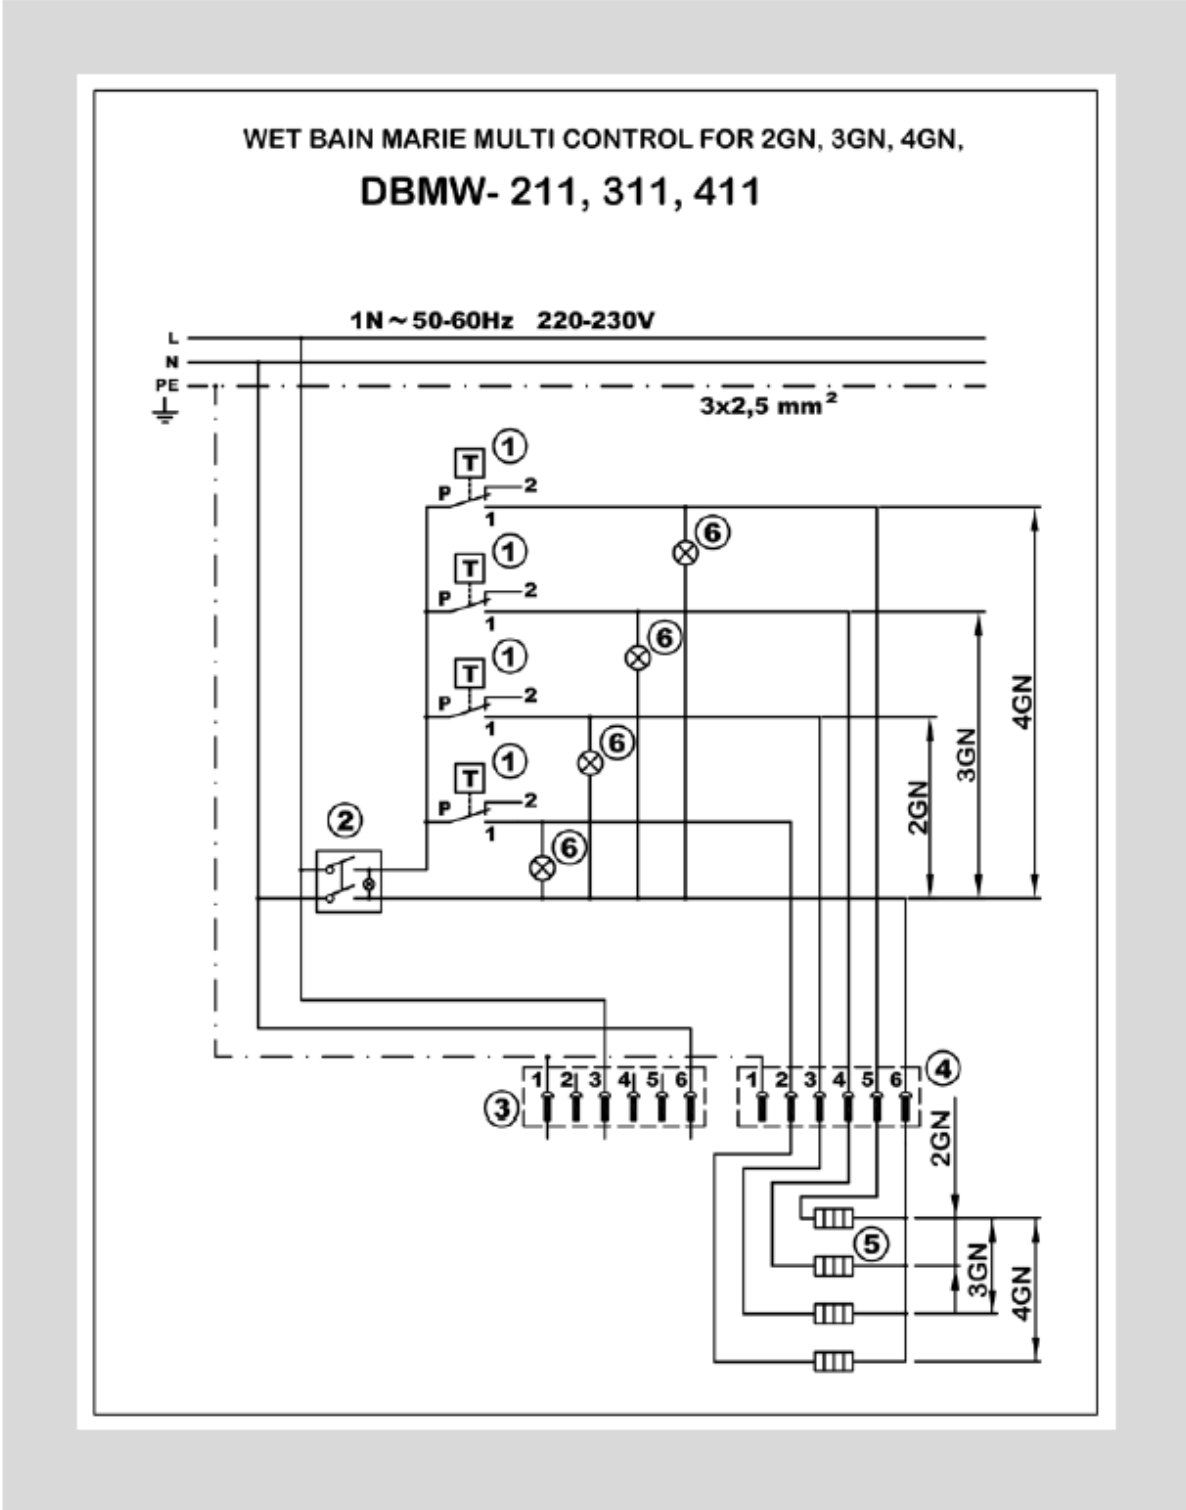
WET BAIN MARIE MULTI CONTROL FOR 2GN, 3GN, 4GN,

DBMW- 211, 311, 411

1N ~ 50-60Hz 220-230V

L
N
PE

3x2,5 mm$^2$

T ①
P 2
1

⑥

T ①
P 2
1

⑥

T ①
P 2
1

⑥

T ①
P 2
1

②

⑥

4GN
3GN
2GN

1 2 3 4 5 6
③

1 2 3 4 5 6
④

2GN

⑤

3GN
4GN